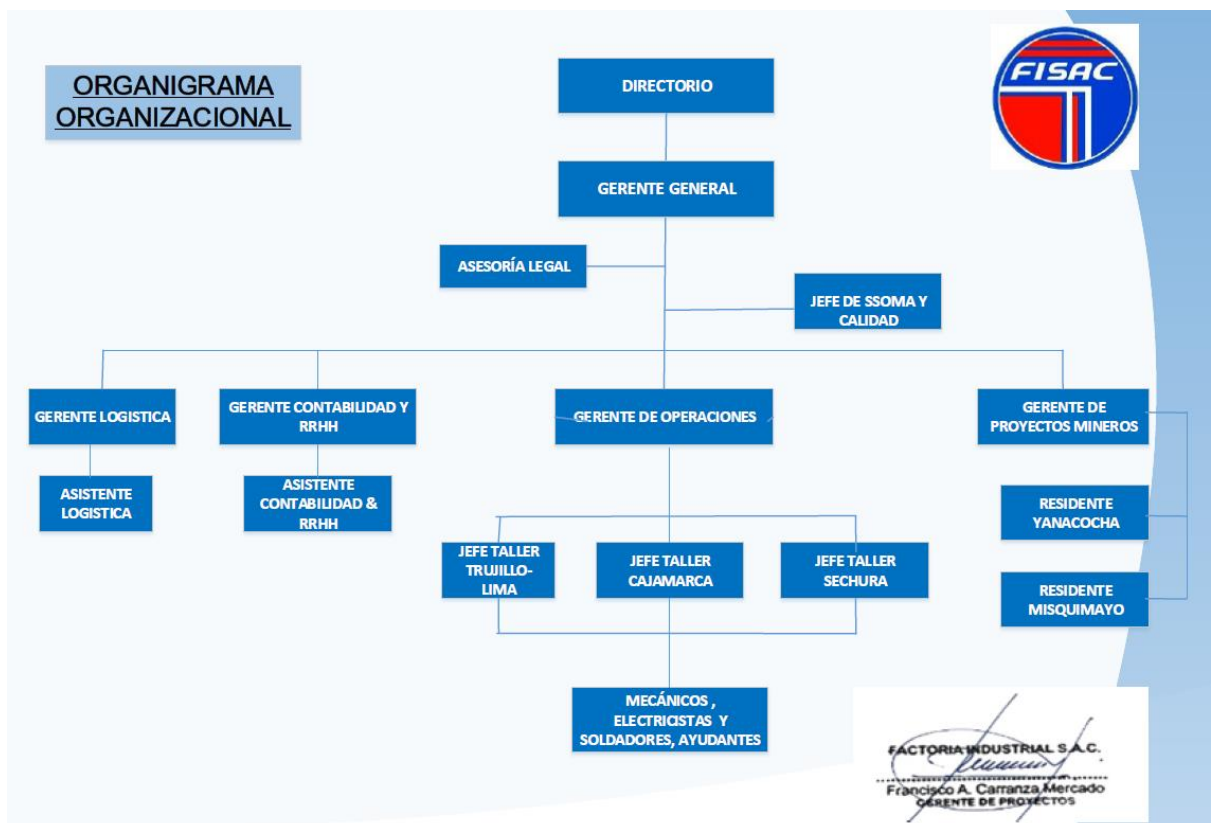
ORGANIGRAMA ORGANIZACIONAL

FISAC

DIRECTORIO

GERENTE GENERAL

ASESORÍA LEGAL

JEFE DE SSOMA Y CALIDAD

GERENTE LOGISTICA

GERENTE CONTABILIDAD Y RRHH

GERENTE DE OPERACIONES

GERENTE DE PROYECTOS MINEROS

ASISTENTE LOGISTICA

ASISTENTE CONTABILIDAD & RRHH

RESIDENTE YANACOCHA

JEFE TALLER TRUJILLO-LIMA

JEFE TALLER CAJAMARCA

JEFE TALLER SECHURA

RESIDENTE MISQUIMAYO

MECÁNICOS , ELECTRICISTAS Y SOLDADORES, AYUDANTES

FACTORIA INDUSTRIAL S.A.C.
Francisco A. Carranza Mercado
GERENTE DE PROYECTOS